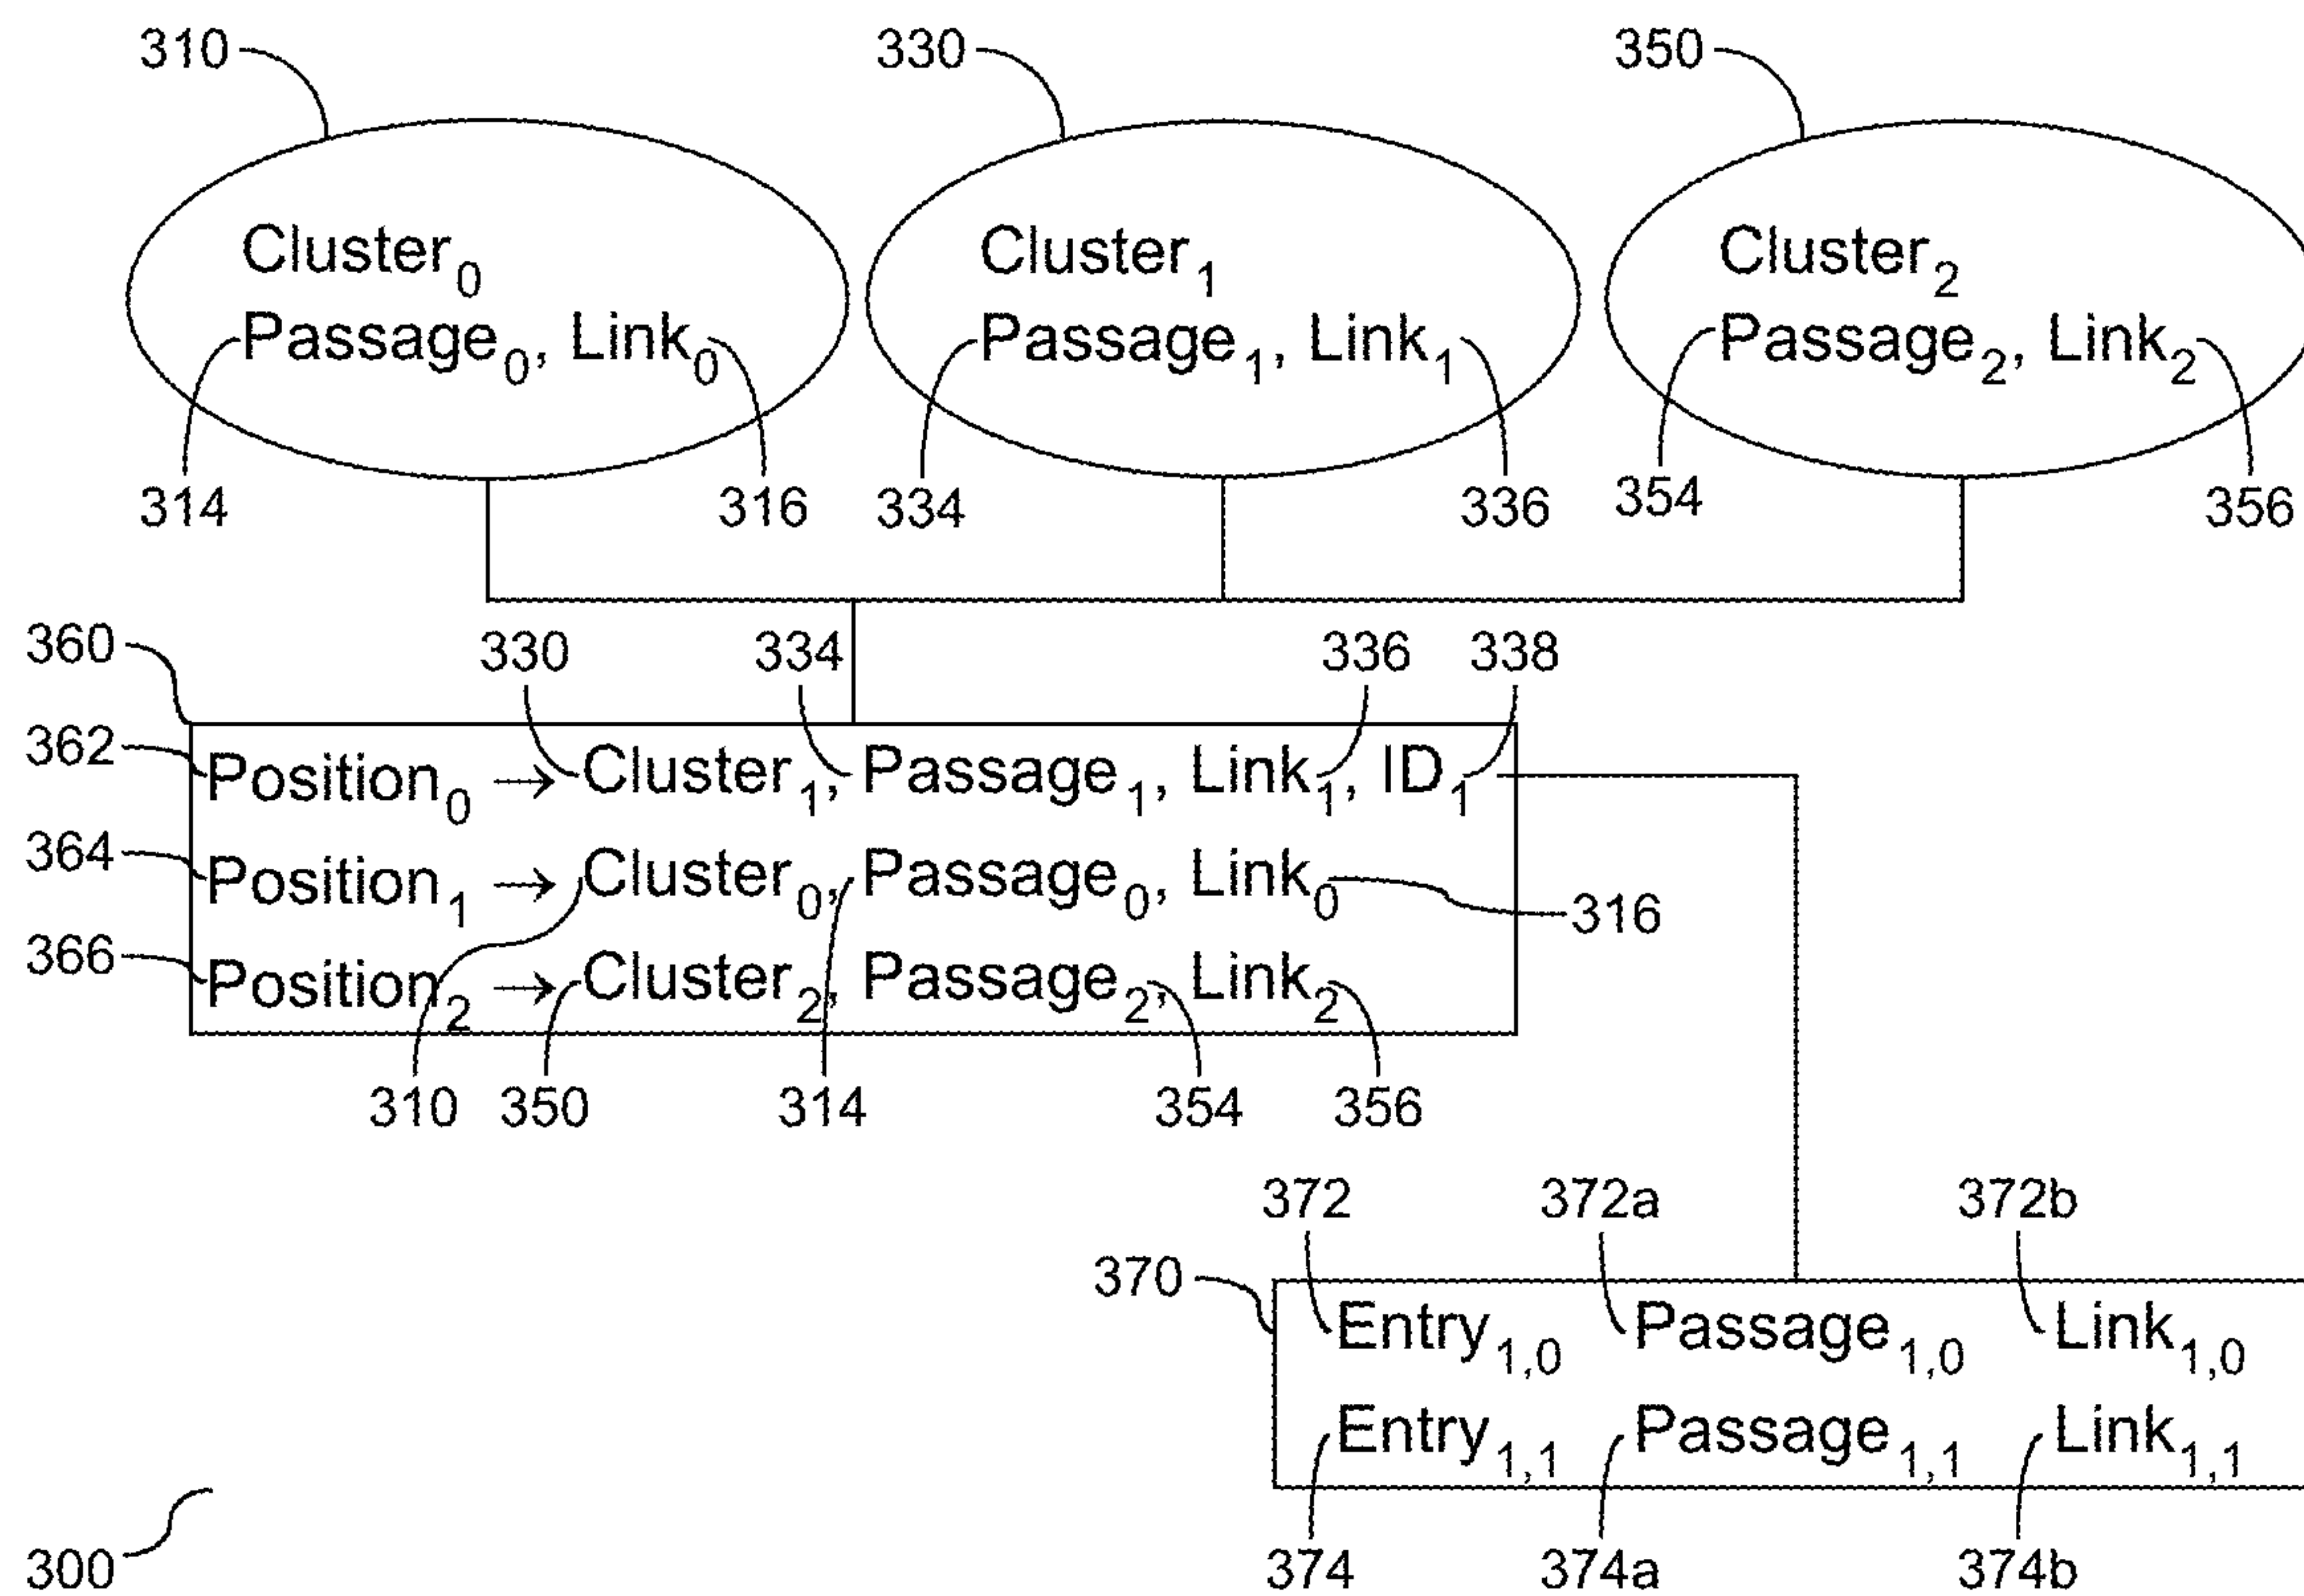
310
330
350

$\text{Cluster}_0$
$\text{Passage}_0$, $\text{Link}_0$

$\text{Cluster}_1$
$\text{Passage}_1$, $\text{Link}_1$

$\text{Cluster}_2$
$\text{Passage}_2$, $\text{Link}_2$

314
316
334
336
354
356

360
330
334
336
338

362 $\text{Position}_0 \rightarrow \text{Cluster}_1$, $\text{Passage}_1$, $\text{Link}_1$, $\text{ID}_1$
364 $\text{Position}_1 \rightarrow \text{Cluster}_0$, $\text{Passage}_0$, $\text{Link}_0$ 316
366 $\text{Position}_2 \rightarrow \text{Cluster}_2$, $\text{Passage}_2$, $\text{Link}_2$

310
350
314
354
356

372
372a
372b

370 $\text{Entry}_{1,0}$ $\text{Passage}_{1,0}$ $\text{Link}_{1,0}$
$\text{Entry}_{1,1}$ $\text{Passage}_{1,1}$ $\text{Link}_{1,1}$

300
374
374a
374b